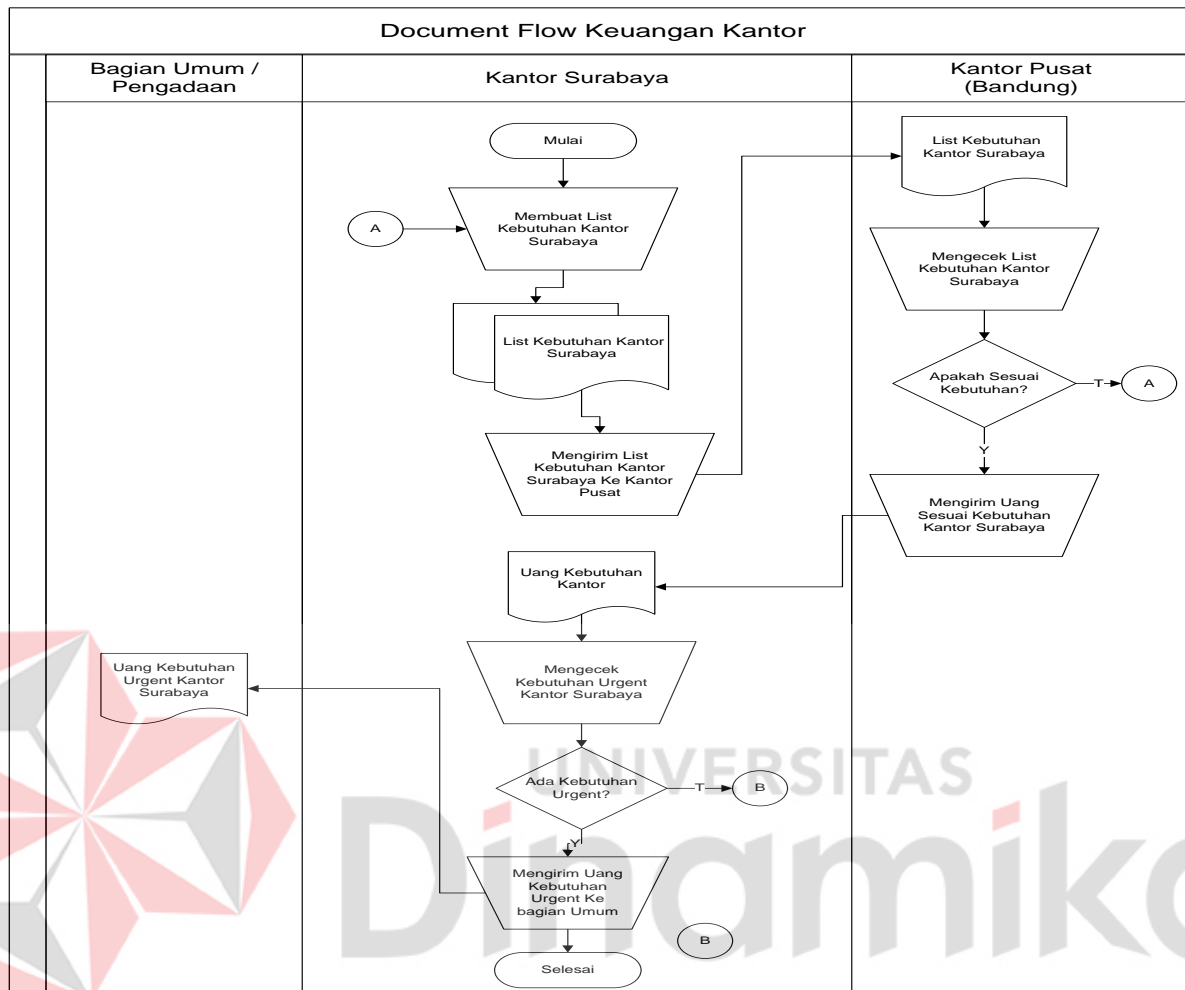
Document Flow Keuangan Kantor

Bagian Umum / Pengadaan

Kantor Surabaya

Kantor Pusat (Bandung)

Mulai

A

Membuat List Kebutuhan Kantor Surabaya

List Kebutuhan Kantor Surabaya

Mengirim List Kebutuhan Kantor Surabaya Ke Kantor Pusat

List Kebutuhan Kantor Surabaya

Mengecek List Kebutuhan Kantor Surabaya

Apakah Sesuai Kebutuhan?

T

A

Y

Mengirim Uang Sesuai Kebutuhan Kantor Surabaya

Uang Kebutuhan Kantor

Mengecek Kebutuhan Urgent Kantor Surabaya

Uang Kebutuhan Urgent Kantor Surabaya

Ada Kebutuhan Urgent?

T

B

Y

Mengirim Uang Kebutuhan Urgent Ke bagian Umum

B

Selesai

UNIVERSITAS
Dinamika